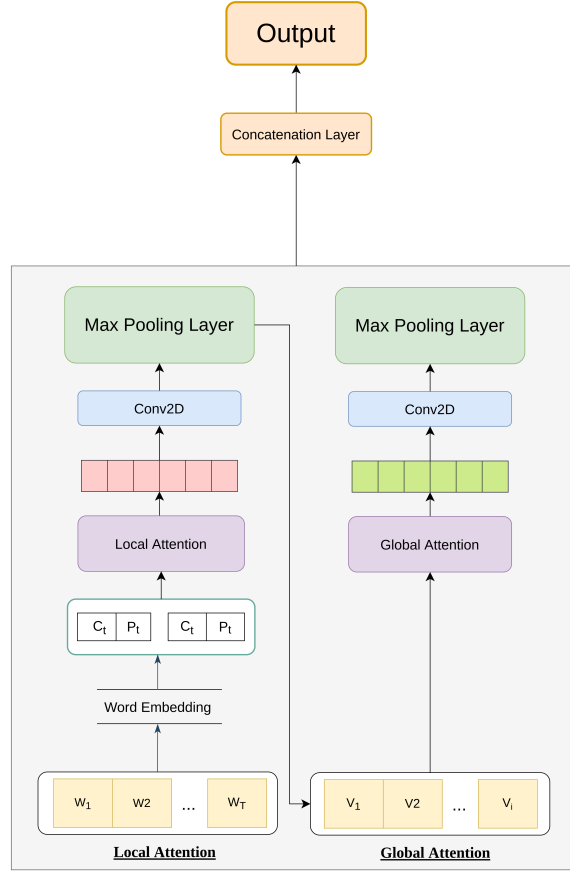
Output

Concatenation Layer

Max Pooling Layer

Conv2D

Local Attention

$C_t$ $P_t$ $C_t$ $P_t$

Word Embedding

$W_1$ W2 ... $W_T$

Local Attention

Max Pooling Layer

Conv2D

Global Attention

$V_1$ V2 ... $V_l$

Global Attention